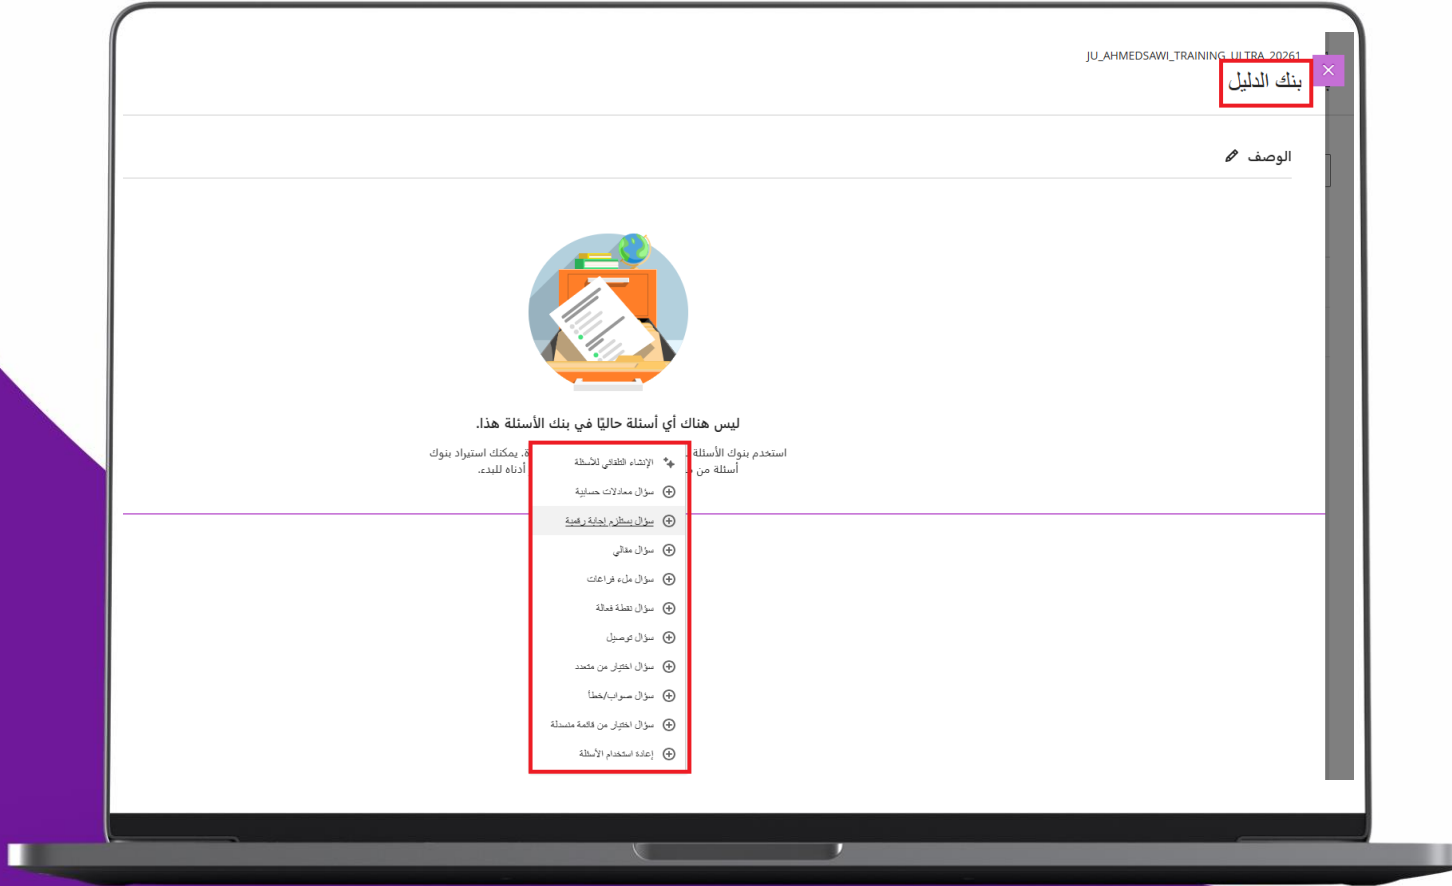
JU_AHMEDSAWI_TRAINING_ULTRA_20261
بنك الدليل

الوصف

ليس هناك أي أسئلة حاليًا في بنك الأسئلة هذا.

استخدم بنوك الأسئلة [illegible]ة. يمكنك استيراد بنوك أسئلة من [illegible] أدناه للبدء.

الإنشاء التلقائي للأسئلة
سؤال معادلات حسابية
سؤال يستلزم إجابة رقمية
سؤال مقالي
سؤال ملء فراغات
سؤال نقطة فعالة
سؤال توصيل
سؤال اختيار من متعدد
سؤال صواب/خطأ
سؤال اختيار من قائمة منسدلة
إعادة استخدام الأسئلة